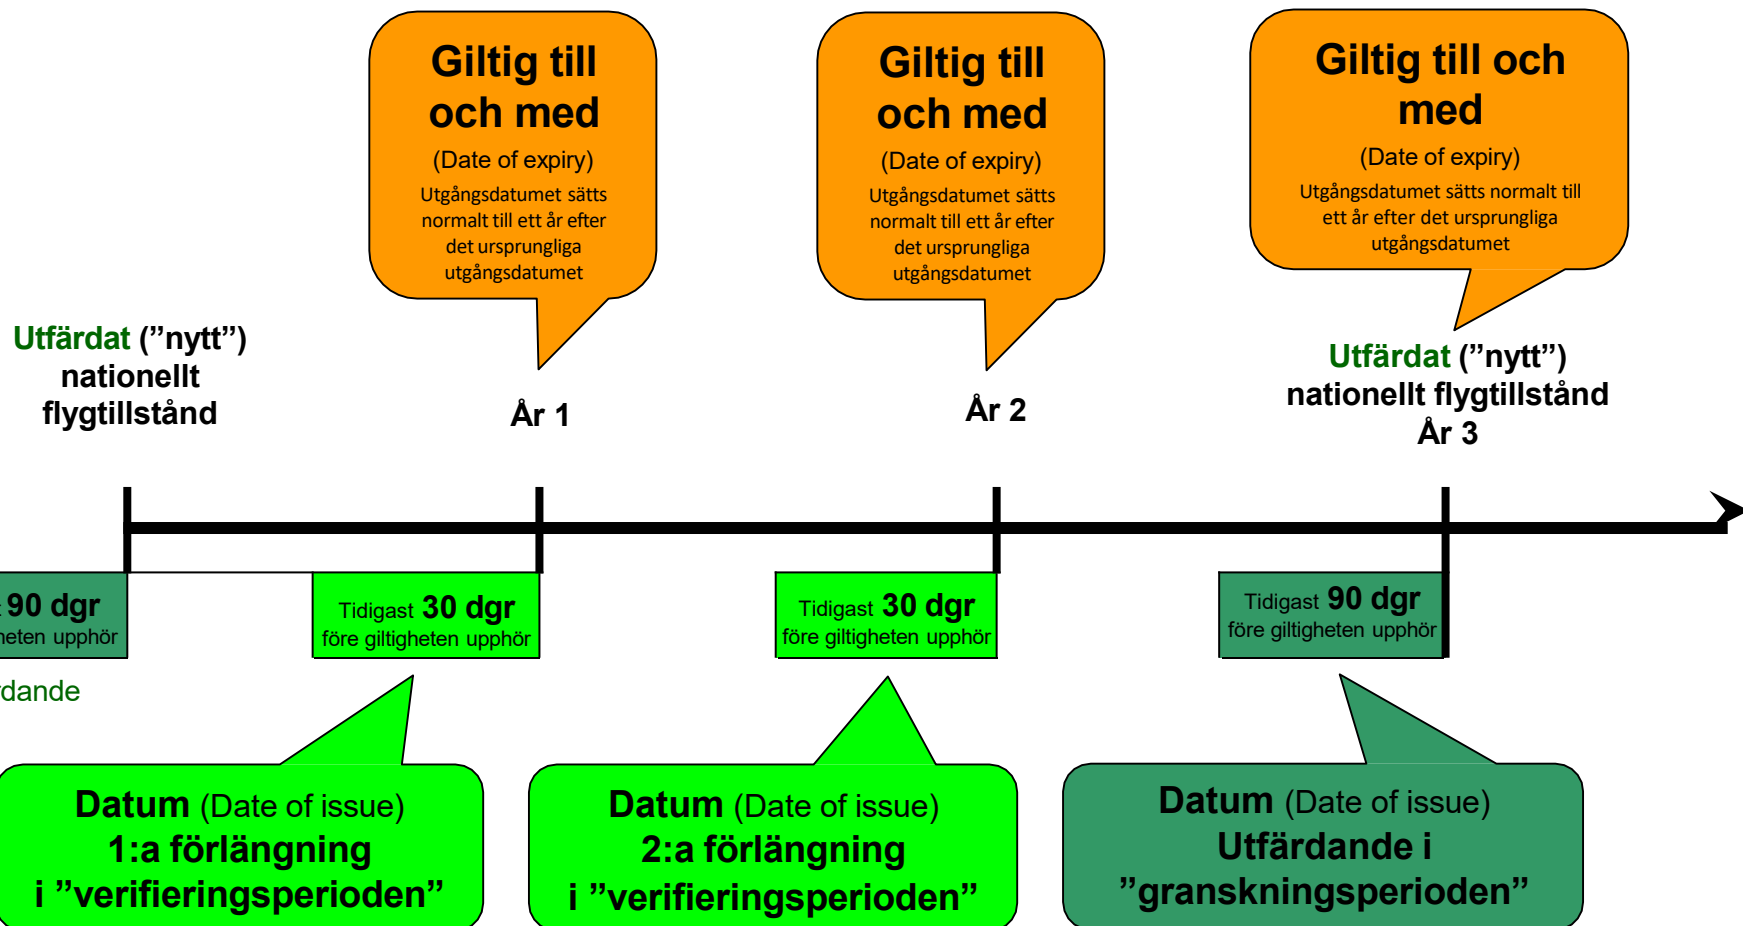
Giltig till och med
(Date of expiry)
Utgångsdatumet sätts normalt till ett år efter det ursprungliga utgångsdatumet

Giltig till och med
(Date of expiry)
Utgångsdatumet sätts normalt till ett år efter det ursprungliga utgångsdatumet

Giltig till och med
(Date of expiry)
Utgångsdatumet sätts normalt till ett år efter det ursprungliga utgångsdatumet

Utfärdat ("nytt") nationellt flygtillstånd

År 1

År 2

Utfärdat ("nytt") nationellt flygtillstånd
År 3

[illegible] 90 dgr
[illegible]heten upphör

Tidigast 30 dgr
före giltigheten upphör

Tidigast 30 dgr
före giltigheten upphör

Tidigast 90 dgr
före giltigheten upphör

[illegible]dande

Datum (Date of issue)
1:a förlängning
i "verifieringsperioden"

Datum (Date of issue)
2:a förlängning
i "verifieringsperioden"

Datum (Date of issue)
Utfärdande i
"granskningsperioden"